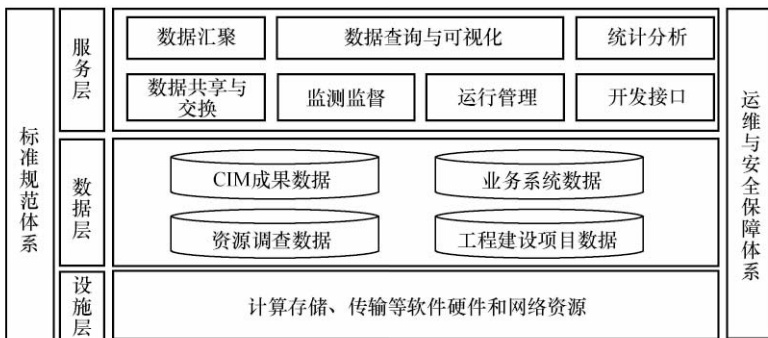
标准规范体系

服务层

数据汇聚

数据查询与可视化

统计分析

数据共享与交换

监测监督

运行管理

开发接口

数据层

CIM成果数据

业务系统数据

资源调查数据

工程建设项目数据

设施层

计算存储、传输等软件硬件和网络资源

运维与安全保障体系